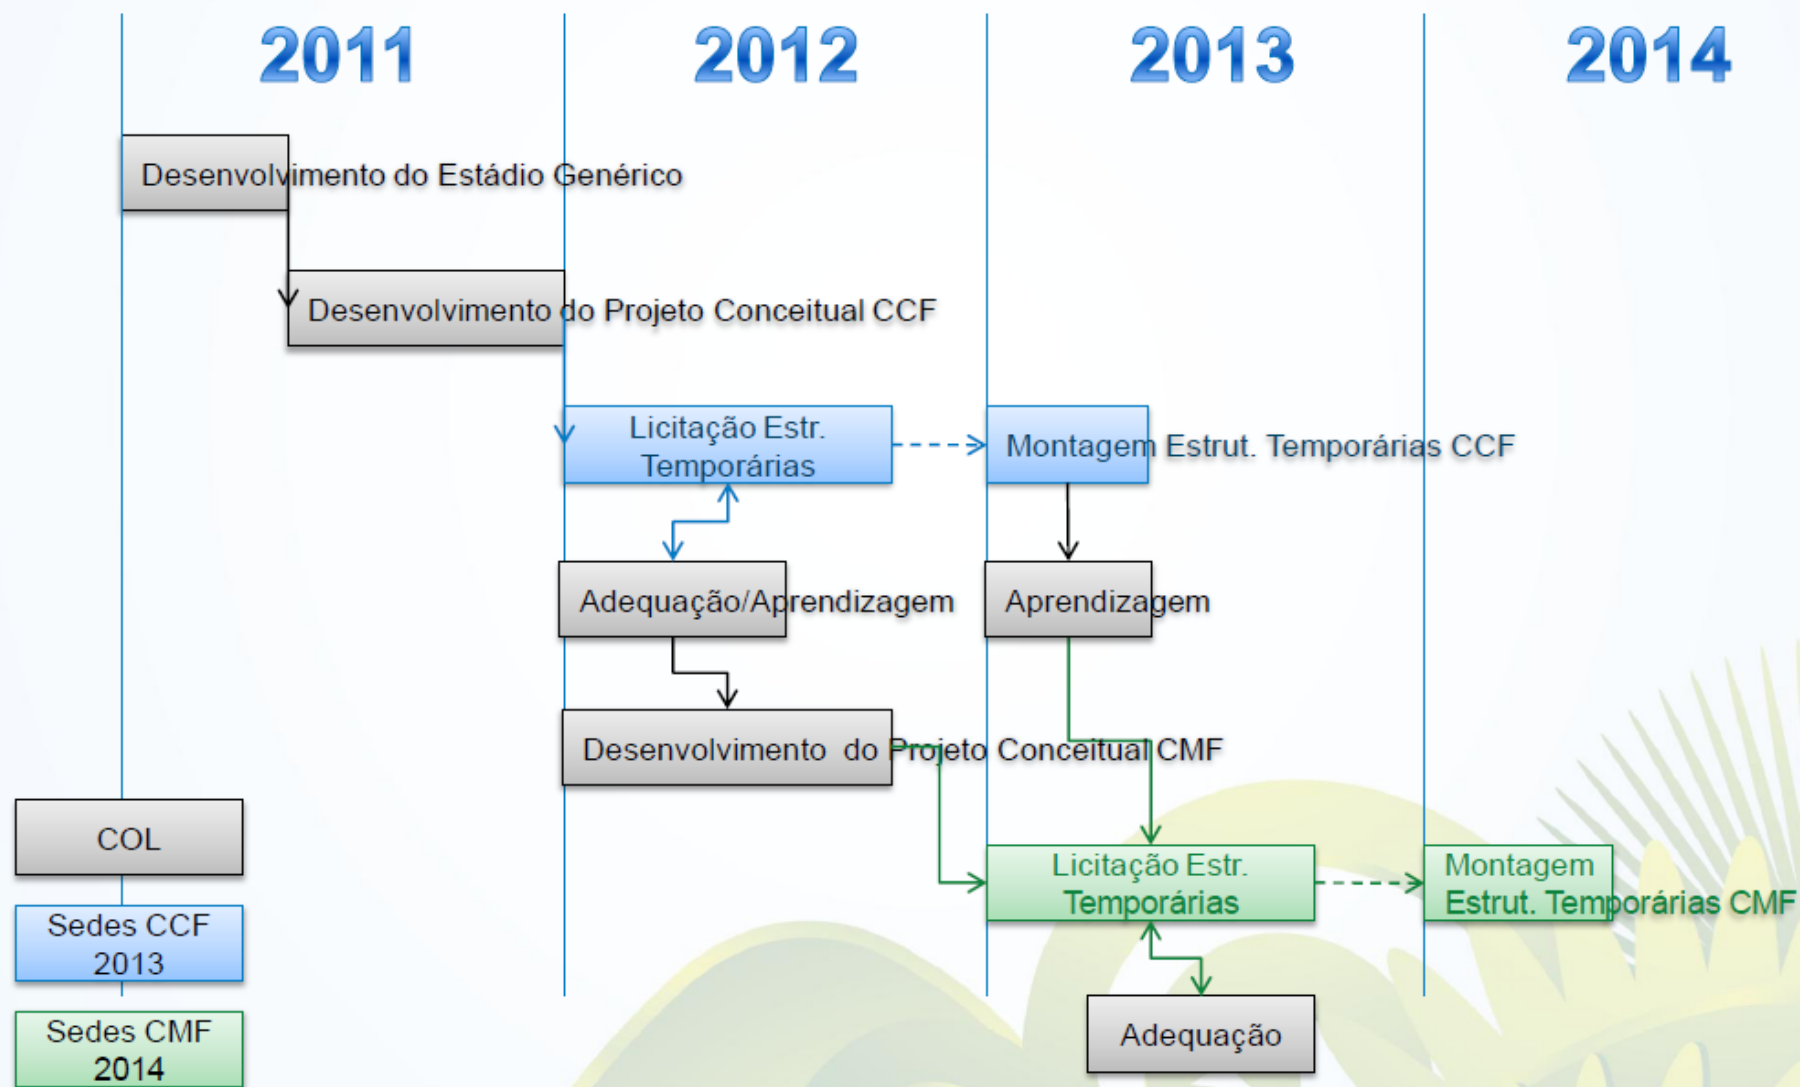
2011

2012

2013

2014

Desenvolvimento do Estádio Genérico

Desenvolvimento do Projeto Conceitual CCF

Licitação Estr. Temporárias

Montagem Estrut. Temporárias CCF

Adequação/Aprendizagem

Aprendizagem

Desenvolvimento do Projeto Conceitual CMF

COL

Licitação Estr. Temporárias

Montagem Estrut. Temporárias CMF

Sedes CCF 2013

Sedes CMF 2014

Adequação